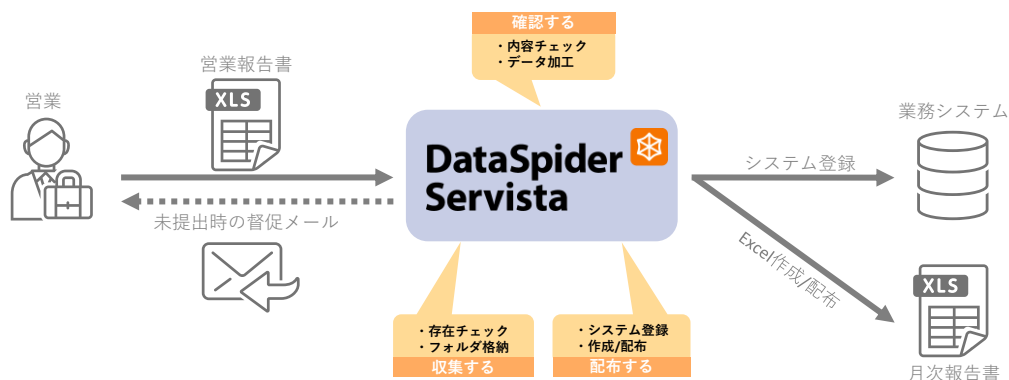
確認する
・内容チェック
・データ加工

営業報告書
XLS

営業

DataSpider Servista

未提出時の督促メール

業務システム

システム登録

Excel作成/配布

XLS
月次報告書

・存在チェック
・フォルダ格納
収集する

・システム登録
・作成/配布
配布する